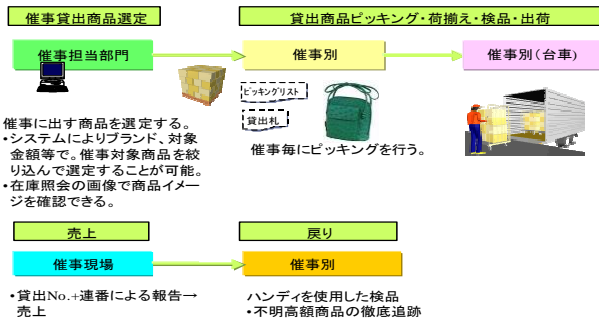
催事貸出商品選定

貸出商品ピッキング・荷揃え・検品・出荷

催事担当部門

催事別

催事別（台車）

ピッキングリスト

貸出札

催事に出す商品を選定する。
•システムによりブランド、対象金額等で。催事対象商品を絞り込んで選定することが可能。
•在庫照会の画像で商品イメージを確認できる。

催事毎にピッキングを行う。

売上

戻り

催事現場

催事別

•貸出No.+連番による報告→売上

ハンディを使用した検品
•不明高額商品の徹底追跡